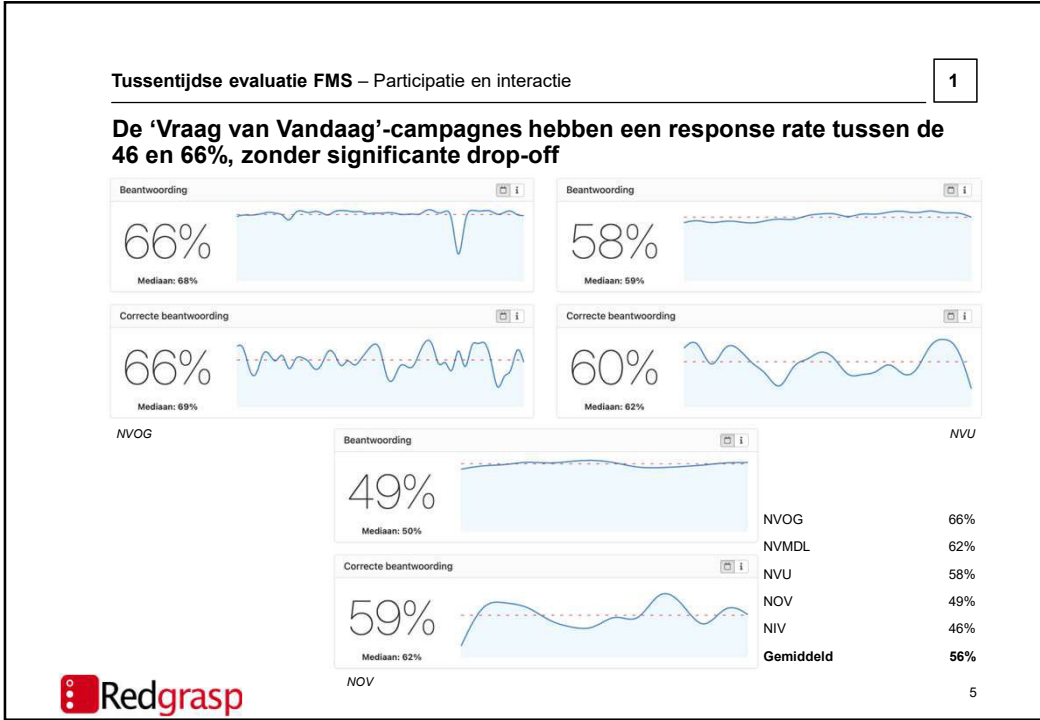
**Tussentijdse evaluatie FMS** – Participatie en interactie

1

**De 'Vraag van Vandaag'-campagnes hebben een response rate tussen de 46 en 66%, zonder significante drop-off**

Beantwoording

66%

Mediaan: 68%

Beantwoording

58%

Mediaan: 59%

Correcte beantwoording

66%

Mediaan: 69%

Correcte beantwoording

60%

Mediaan: 62%

NVOG

NVU

Beantwoording

49%

Mediaan: 50%

Correcte beantwoording

59%

Mediaan: 62%

NOV

| | |
|---|---|
| NVOG | 66% |
| NVMDL | 62% |
| NVU | 58% |
| NOV | 49% |
| NIV | 46% |
| **Gemiddeld** | **56%** |

Redgrasp

5